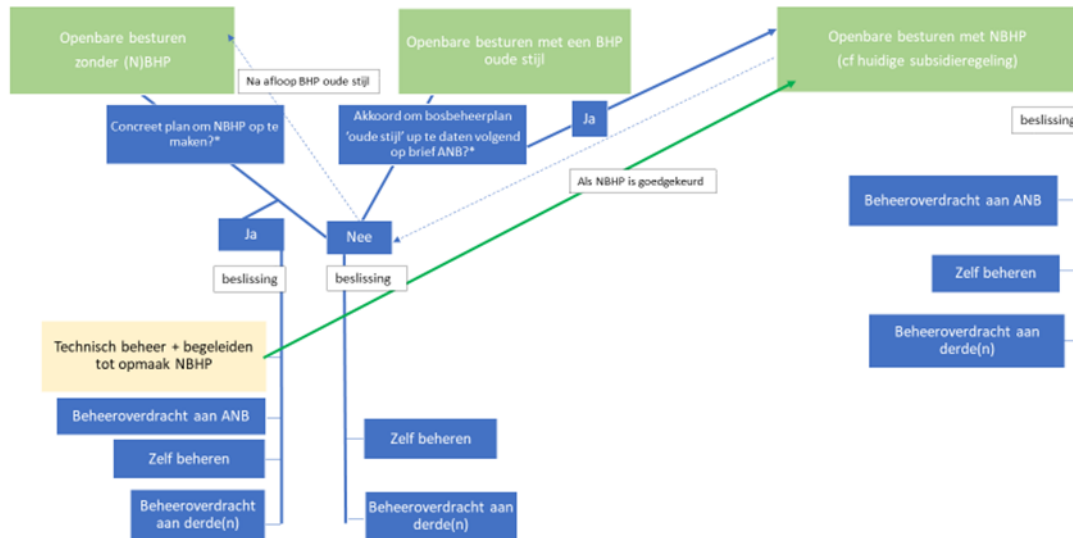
Openbare besturen zonder (N)BHP

Na afloop BHP oude stijl

Openbare besturen met een BHP oude stijl

Openbare besturen met NBHP (cf huidige subsidieregeling)

Concreet plan om NBHP op te maken?*

Akkoord om bosbeheerplan 'oude stijl' up te daten volgend op brief ANB?*

Ja

beslissing

Als NBHP is goedgekeurd

Ja

Nee

beslissing

beslissing

Beheeroverdracht aan ANB

Zelf beheren

Beheeroverdracht aan derde(n)

Technisch beheer + begeleiden tot opmaak NBHP

Beheeroverdracht aan ANB

Zelf beheren

Beheeroverdracht aan derde(n)

Zelf beheren

Beheeroverdracht aan derde(n)